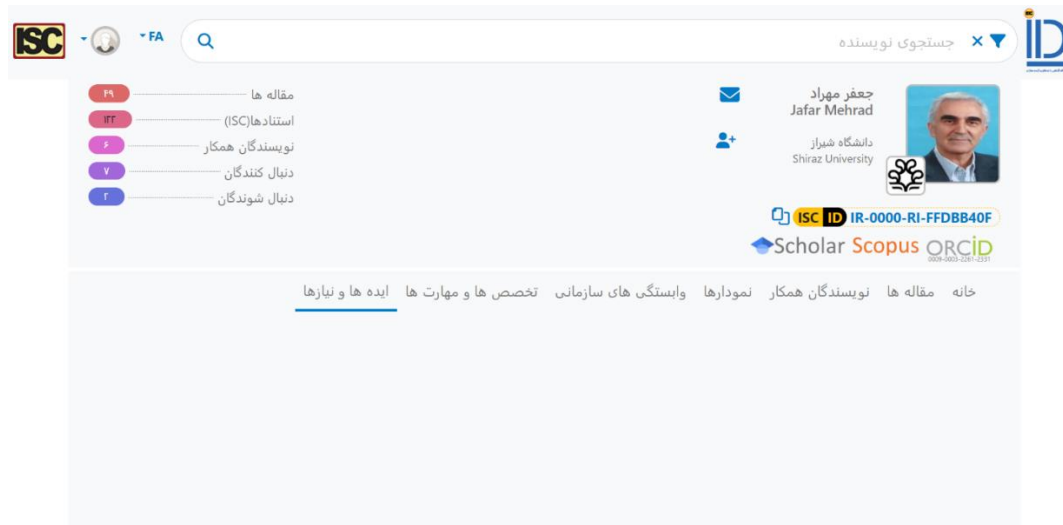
ISC FA

جستجوی نویسنده

جعفر مهراد
Jafar Mehrad

دانشگاه شیراز
Shiraz University

ISC ID IR-0000-RI-FFDBB40F

Scholar Scopus ORCID

0009-0003-2261-2331

مقاله ها ۲۹
استنادها(ISC) ۱۲۲
نویسندگان همکار ۶
دنبال کنندگان ۷
دنبال شوندگان ۲

خانه مقاله ها نویسندگان همکار نمودارها وابستگی های سازمانی تخصص ها و مهارت ها ایده ها و نیازها